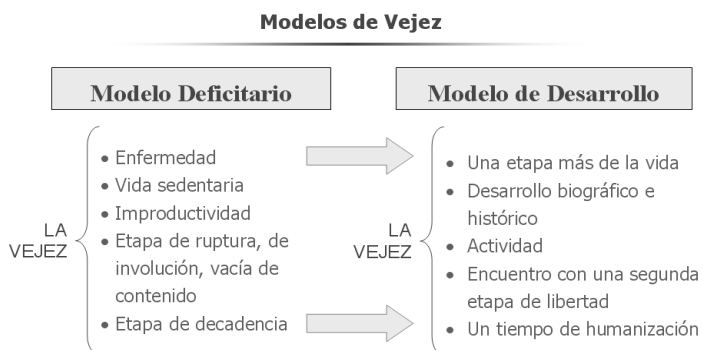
Modelos de Vejez

Modelo Deficitario

LA VEJEZ

- Enfermedad
- Vida sedentaria
- Improductividad
- Etapa de ruptura, de involución, vacía de contenido
- Etapa de decadencia

Modelo de Desarrollo

LA VEJEZ

- Una etapa más de la vida
- Desarrollo biográfico e histórico
- Actividad
- Encuentro con una segunda etapa de libertad
- Un tiempo de humanización